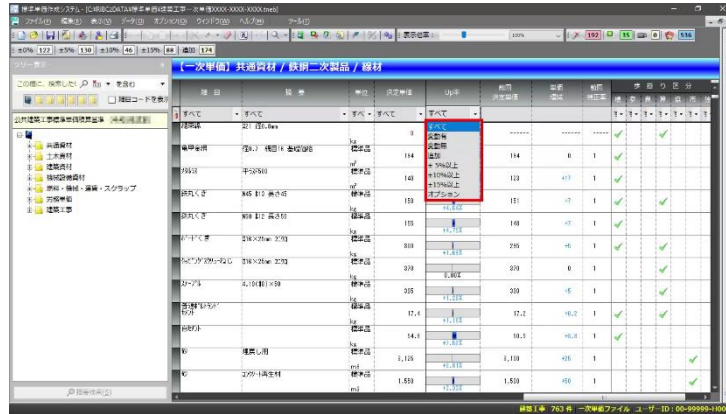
標準単価作成システム - [C:¥RIBC¥DATA¥標準単価¥建築工事～次単価XXXX-XXXX-XXXX.meb]
ファイル(F) 編集(E) 表示(V) データ(D) オプション(O) ウィンドウ(W) ヘルプ(H) ツール(T)
表示倍率 100% 192 15 0 116
±0% 122 ±5% 130 ±10% 46 ±15% 88 追加 174
ツリー表示
【一次単価】共通資材 / 鉄鋼二次製品 / 線材
この他に、検索したい 品 を絞り込む
□ 種目コードを表示
公共建築工事標準単価積算基準
共通資材
土木資材
建築資材
機械設備資材
原料・機材・運賃・スクラップ
労務単価
建築工事
指標検索(S)

| 種目 | 規格 | 単位 | 決定単価 | Up率 | 前回決定単価 | 単価増減 | 前回補正率 | 摘 | 要 | 取 | り | 区 | 分 |
|---|---|---|---|---|---|---|---|---|---|---|---|---|---|
| すべて | すべて | すべて | すべて | すべて | | | | | | | | | |
| 鉄線 | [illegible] | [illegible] | 0 | すべて | ------ | ------ | ----- | | | | | | |
| 亀甲金網 | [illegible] | 標準品 kg | 184 | 変動有 | 184 | 0 | 1 | | | | | | |
| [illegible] | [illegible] | 標準品 m² | 140 | 変動無 | 123 | +17 | 1 | | | | | | |
| 鉄丸くぎ | N45 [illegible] | 標準品 kg | 158 | 追加 | 151 | +7 | 1 | | | | | | |
| 鉄丸くぎ | N90 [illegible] | 標準品 kg | 155 | ±5%以上 | 148 | +7 | 1 | | | | | | |
| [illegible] | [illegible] | 標準品 kg | 300 | ±10%以上 | 295 | +5 | 1 | | | | | | |
| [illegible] | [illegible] | 標準品 kg | 370 | 0.00% | 370 | 0 | 1 | | | | | | |
| ステープル | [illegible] | 標準品 kg | 305 | ±15%以上 | 300 | +5 | 1 | | | | | | |
| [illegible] | | 標準品 kg | 17.4 | オプション | 17.2 | +0.2 | 1 | | | | | | |
| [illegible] | | 標準品 | 14.9 | +1.4% | 10.3 | +0.6 | 1 | | | | | | |
| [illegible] | 埋戻し用 | m³ | 3,125 | +0.8% | 3,100 | +25 | 1 | | | | | | |
| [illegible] | コンクリート再生材 | m³ | 1,550 | +3.3% | 1,500 | +50 | 1 | | | | | | |

+0.00% +3.0% +5.7% +4.6% +4.7% +1.7% +1.2%
種類1件 763件 一次単価ファイル ユーザーID: 00-99999-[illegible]